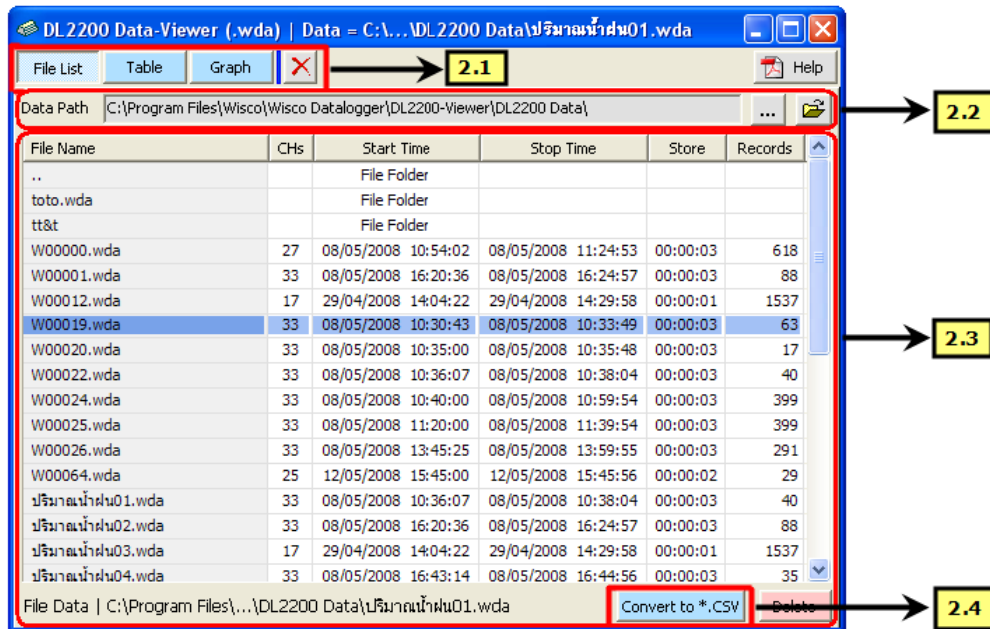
DL2200 Data-Viewer (.wda) | Data = C:\...\DL2200 Data\ปริมาณน้ำฝน01.wda

File List | Table | Graph | Help

2.1

Data Path C:\Program Files\Wisco\Wisco Datalogger\DL2200-Viewer\DL2200 Data\ ...

2.2

| File Name | CHs | Start Time | Stop Time | Store | Records |
|---|---|---|---|---|---|
| .. | | File Folder | | | |
| toto.wda | | File Folder | | | |
| tt&t | | File Folder | | | |
| W00000.wda | 27 | 08/05/2008 10:54:02 | 08/05/2008 11:24:53 | 00:00:03 | 618 |
| W00001.wda | 33 | 08/05/2008 16:20:36 | 08/05/2008 16:24:57 | 00:00:03 | 88 |
| W00012.wda | 17 | 29/04/2008 14:04:22 | 29/04/2008 14:29:58 | 00:00:01 | 1537 |
| W00019.wda | 33 | 08/05/2008 10:30:43 | 08/05/2008 10:33:49 | 00:00:03 | 63 |
| W00020.wda | 33 | 08/05/2008 10:35:00 | 08/05/2008 10:35:48 | 00:00:03 | 17 |
| W00022.wda | 33 | 08/05/2008 10:36:07 | 08/05/2008 10:38:04 | 00:00:03 | 40 |
| W00024.wda | 33 | 08/05/2008 10:40:00 | 08/05/2008 10:59:54 | 00:00:03 | 399 |
| W00025.wda | 33 | 08/05/2008 11:20:00 | 08/05/2008 11:39:54 | 00:00:03 | 399 |
| W00026.wda | 33 | 08/05/2008 13:45:25 | 08/05/2008 13:59:55 | 00:00:03 | 291 |
| W00064.wda | 25 | 12/05/2008 15:45:00 | 12/05/2008 15:45:56 | 00:00:02 | 29 |
| ปริมาณน้ำฝน01.wda | 33 | 08/05/2008 10:36:07 | 08/05/2008 10:38:04 | 00:00:03 | 40 |
| ปริมาณน้ำฝน02.wda | 33 | 08/05/2008 16:20:36 | 08/05/2008 16:24:57 | 00:00:03 | 88 |
| ปริมาณน้ำฝน03.wda | 17 | 29/04/2008 14:04:22 | 29/04/2008 14:29:58 | 00:00:01 | 1537 |
| ปริมาณน้ำฝน04.wda | 33 | 08/05/2008 16:43:14 | 08/05/2008 16:44:56 | 00:00:03 | 35 |

2.3

File Data | C:\Program Files\...\DL2200 Data\ปริมาณน้ำฝน01.wda

Convert to *.CSV | Delete

2.4